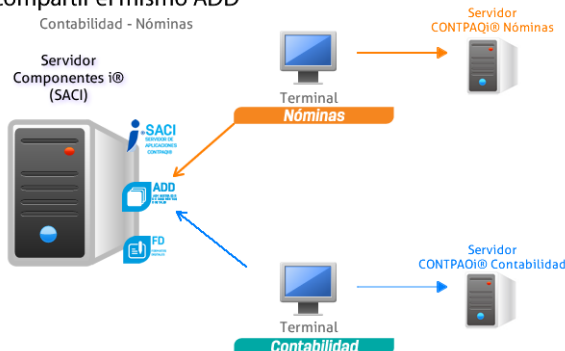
Compartir el mismo ADD
Contabilidad - Nóminas

Servidor
Componentes i®
(SACI)

SACI
SERVIDOR DE APLICACIONES CONTPAQi

ADD

FD

Terminal
Nóminas

Servidor
CONTPAQi® Nóminas

Terminal
Contabilidad

Servidor
CONTPAQi® Contabilidad